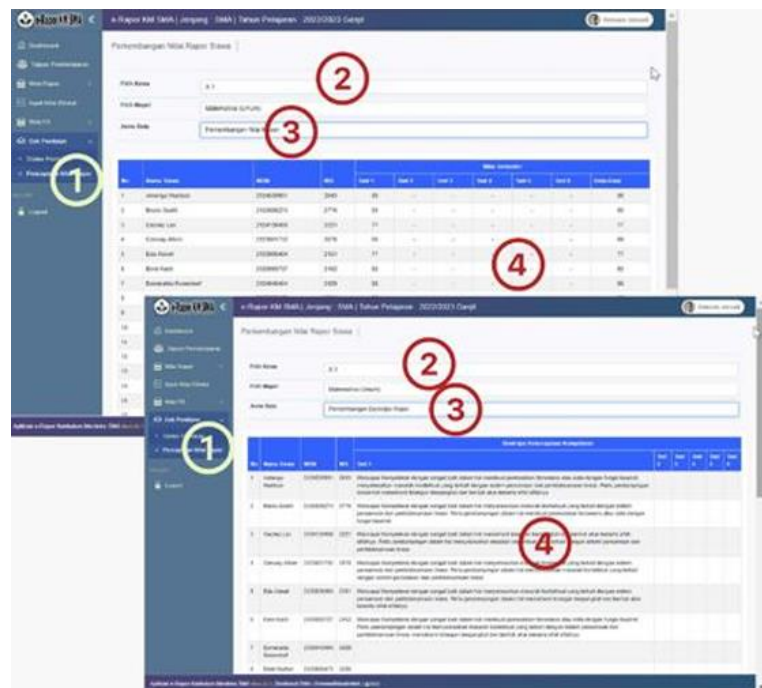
e-Rapor KM SMA | Jenjang : SMA | Tahun Pelajaran : 2022/2023 Ganjil

Perkembangan Nilai Rapor Siswa

Pilih Kelas
Pilih Mapel
Jenis Data

X-1
Matematika (Umum)
Perkembangan Nilai Rapor

1
2
3
4

No | Nama Siswa | NISN | NIS | Nilai Semester

Logout

e-Rapor KM SMA | Jenjang : SMA | Tahun Pelajaran : 2022/2023 Ganjil

Perkembangan Nilai Rapor Siswa

Pilih Kelas
Pilih Mapel
Jenis Data

X-1
Matematika (Umum)
Perkembangan Deskripsi Rapor

1
2
3
4

No | Nama Siswa | NISN | NIS | Deskripsi Keterampilan Kompetensi

Logout